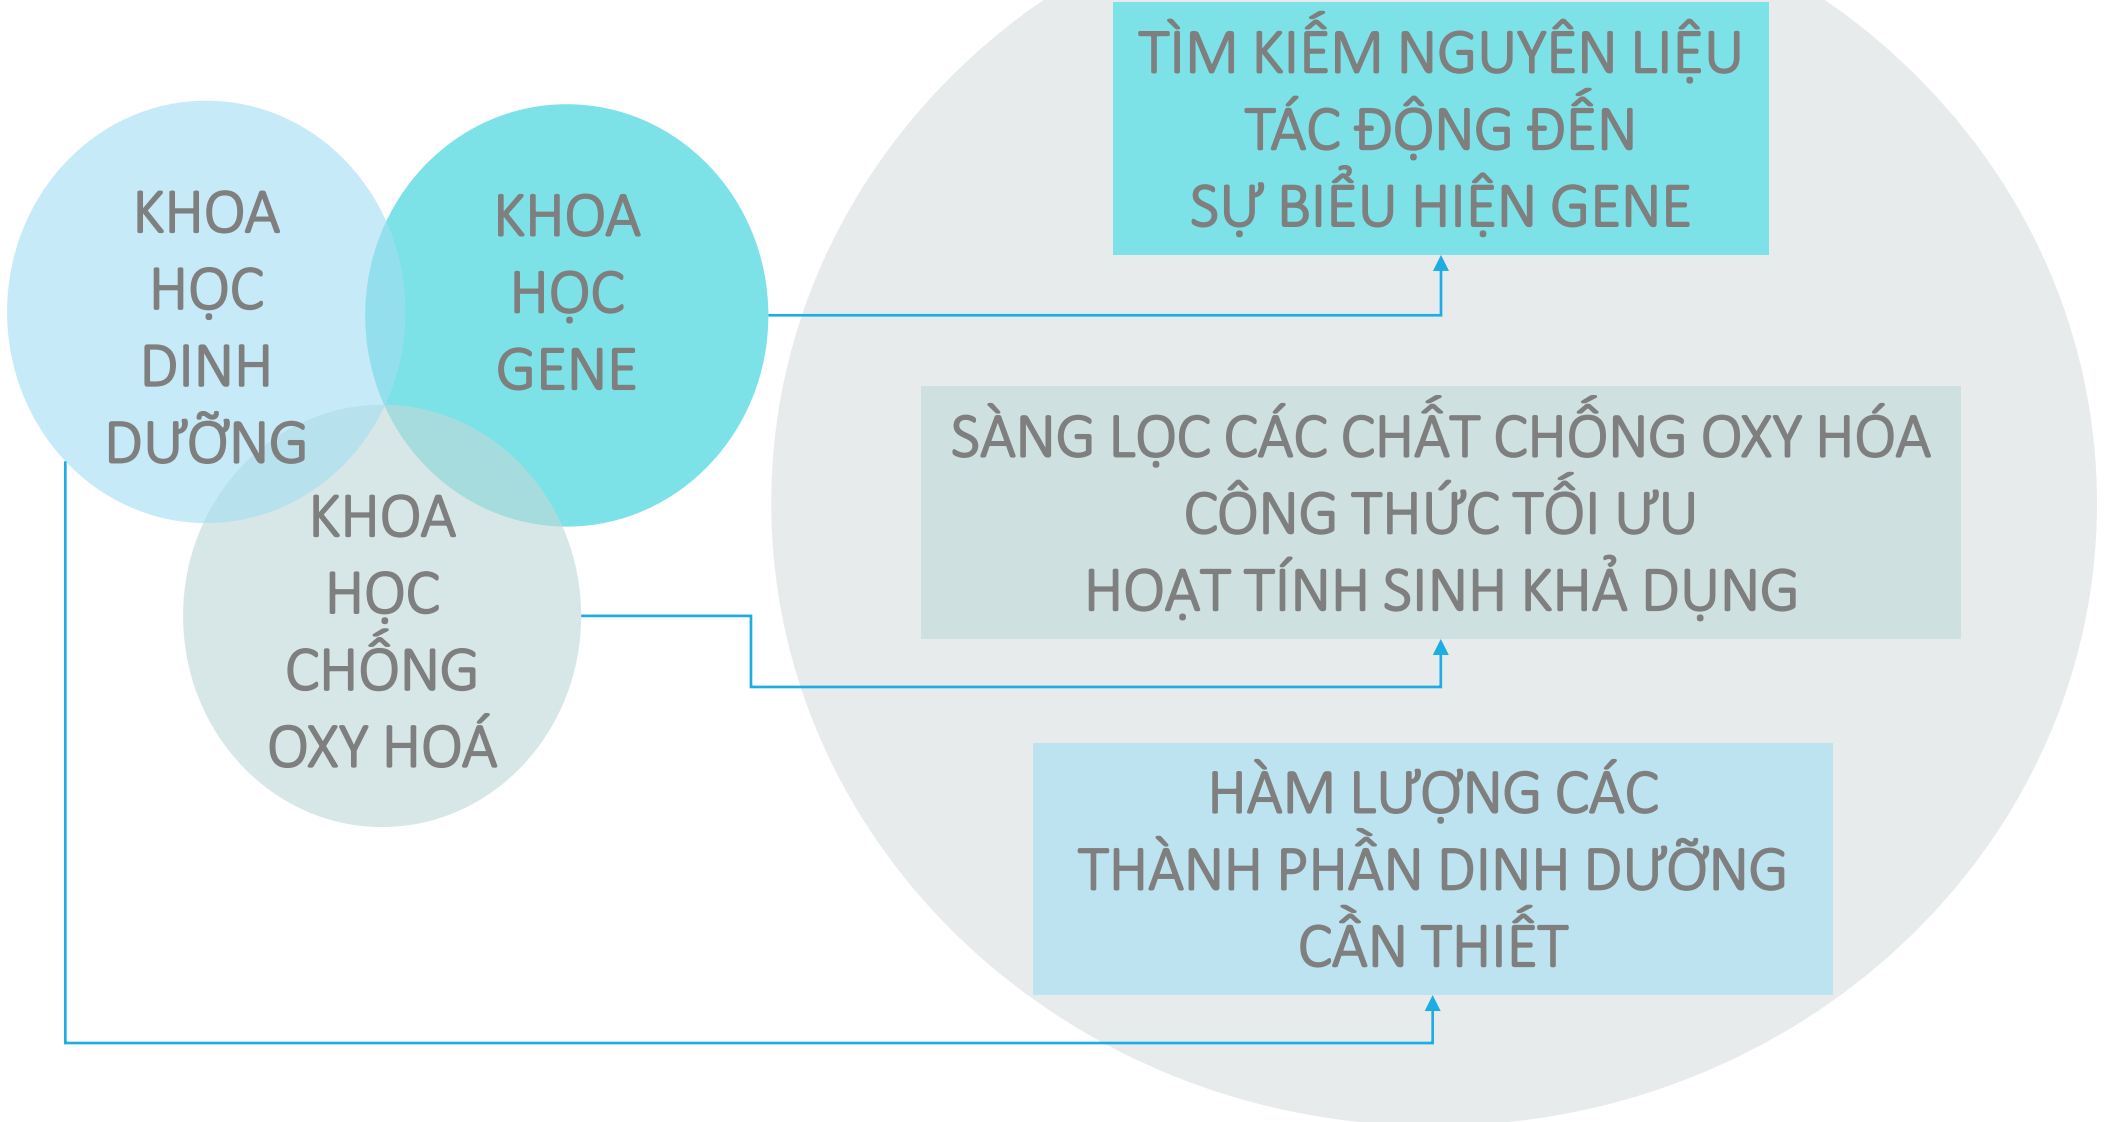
KHOA HỌC DINH DƯỠNG

KHOA HỌC GENE

KHOA HỌC CHỐNG OXY HOÁ

TÌM KIẾM NGUYÊN LIỆU
TÁC ĐỘNG ĐẾN
SỰ BIỂU HIỆN GENE

SÀNG LỌC CÁC CHẤT CHỐNG OXY HÓA
CÔNG THỨC TỐI ƯU
HOẠT TÍNH SINH KHẢ DỤNG

HÀM LƯỢNG CÁC
THÀNH PHẦN DINH DƯỠNG
CẦN THIẾT